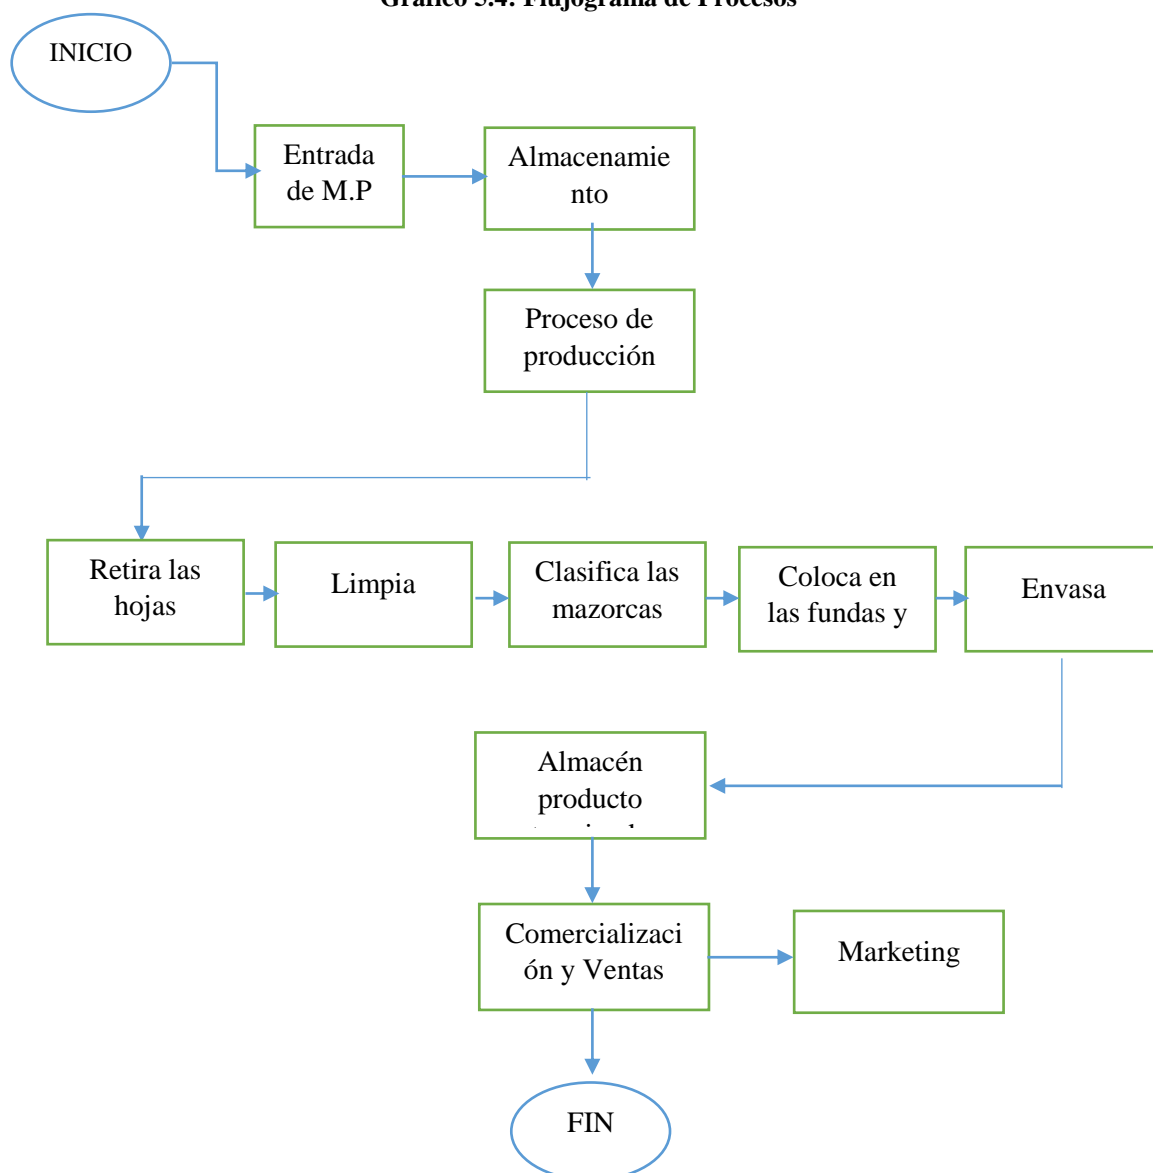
Gráfico 3.4. Flujograma de Procesos

INICIO

Entrada de M.P

Almacenamie nto

Proceso de producción

Retira las hojas

Limpia

Clasifica las mazorcas

Coloca en las fundas y

Envasa

Almacén producto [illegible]

Comercializaci ón y Ventas

Marketing

FIN